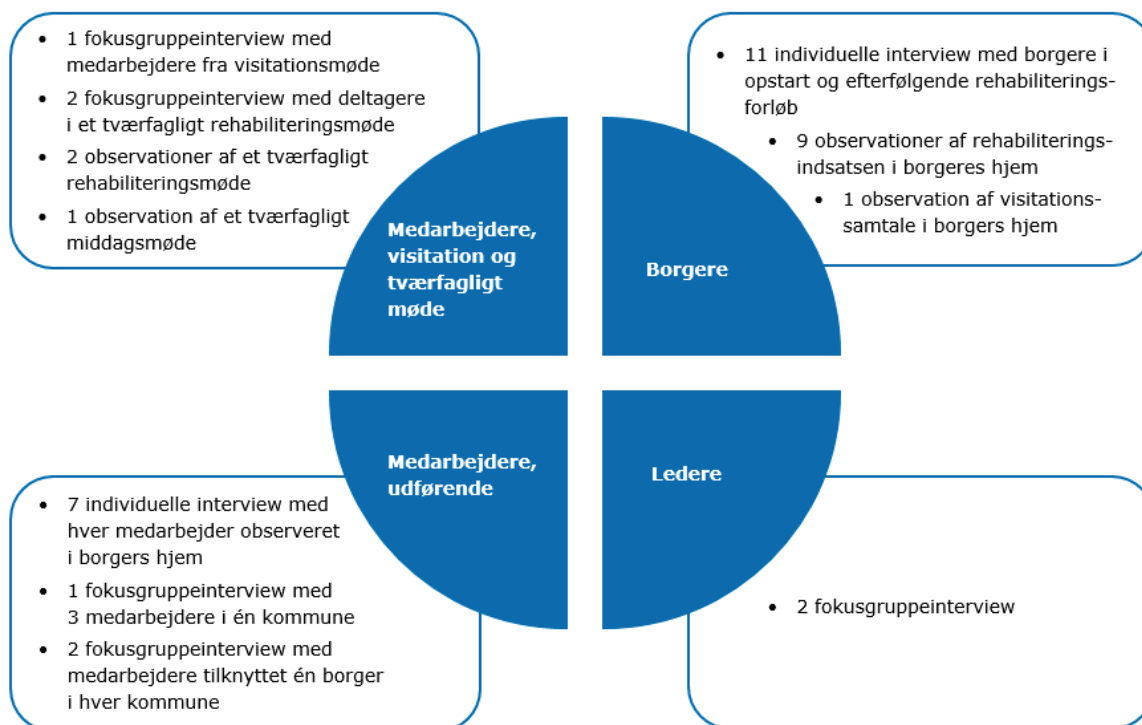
- 1 fokusgruppeinterview med medarbejdere fra visitationsmøde
- 2 fokusgruppeinterview med deltagere i et tværfagligt rehabiliteringsmøde
- 2 observationer af et tværfagligt rehabiliteringsmøde
- 1 observation af et tværfagligt middagsmøde

Medarbejdere, visitation og tværfagligt møde

- 11 individuelle interview med borgere i opstart og efterfølgende rehabiliteringsforløb
- 9 observationer af rehabiliteringsindsatsen i borgeres hjem
- 1 observation af visitationssamtale i borgers hjem

Borgere

Medarbejdere, udførende

Ledere

- 7 individuelle interview med hver medarbejder observeret i borgers hjem
- 1 fokusgruppeinterview med 3 medarbejdere i én kommune
- 2 fokusgruppeinterview med medarbejdere tilknyttet én borger i hver kommune

- 2 fokusgruppeinterview